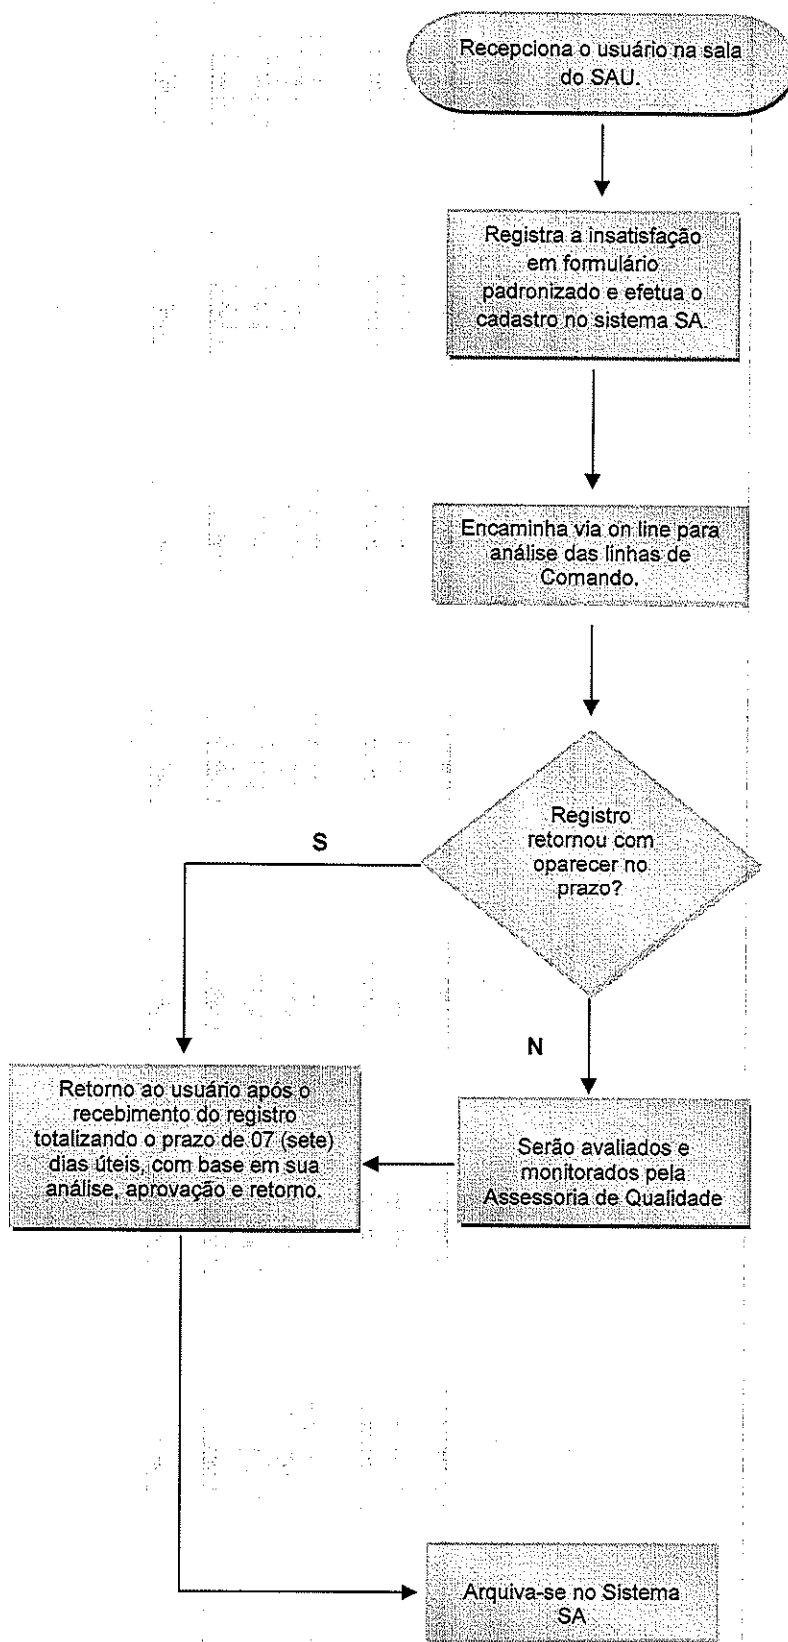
Recepciona o usuário na sala do SAU.

Registra a insatisfação em formulário padronizado e efetua o cadastro no sistema SA.

Encaminha via on line para análise das linhas de Comando.

Registro retornou com oparecer no prazo?

S

N

Retorno ao usuário após o recebimento do registro totalizando o prazo de 07 (sete) dias úteis, com base em sua análise, aprovação e retorno.

Serão avaliados e monitorados pela Assessoria de Qualidade

Arquiva-se no Sistema SA.